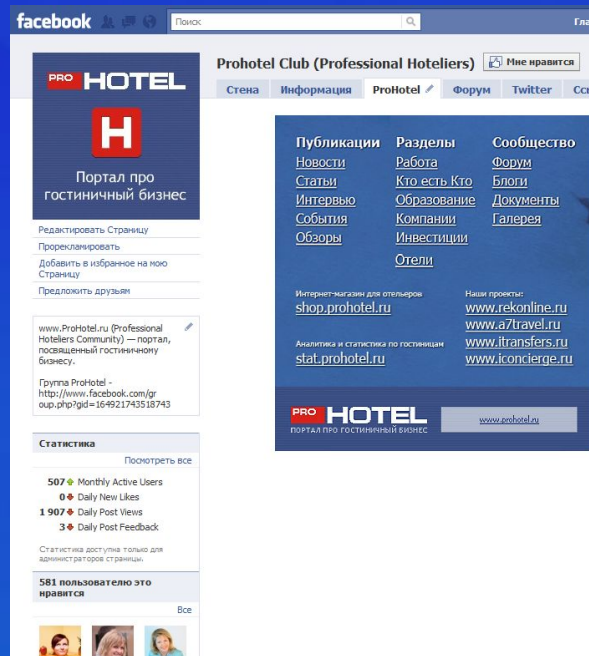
facebook
Поиск
Гла

PRO HOTEL
H
Портал про гостиничный бизнес

Редактировать Страницу
Прорекламировать
Добавить в избранное на мою Страницу
Предложить друзьям

www.ProHotel.ru (Professional Hoteliers Community) — портал, посвященный гостиничному бизнесу.

Группа ProHotel - http://www.facebook.com/group.php?gid=164921743518743

Статистика
Посмотреть все
507 Monthly Active Users
0 Daily New Likes
1 907 Daily Post Views
3 Daily Post Feedback
Статистика доступна только для администраторов страницы.

581 пользователю это нравится
Все

Prohotel Club (Professional Hoteliers)
Мне нравится
Стена
Информация
ProHotel
Форум
Twitter
Сс

Публикации
Новости
Статьи
Интервью
События
Обзоры

Разделы
Работа
Кто есть Кто
Образование
Компании
Инвестиции
Отели

Сообщество
Форум
Блоги
Документы
Галерея

Интернет-магазин для отельеров
shop.prohotel.ru

Аналитика и статистика по гостиницам
stat.prohotel.ru

Наши проекты:
www.rekonline.ru
www.a7travel.ru
www.itransfers.ru
www.iconcierge.ru

PRO HOTEL
ПОРТАЛ ПРО ГОСТИНИЧНЫЙ БИЗНЕС
www.prohotel.ru